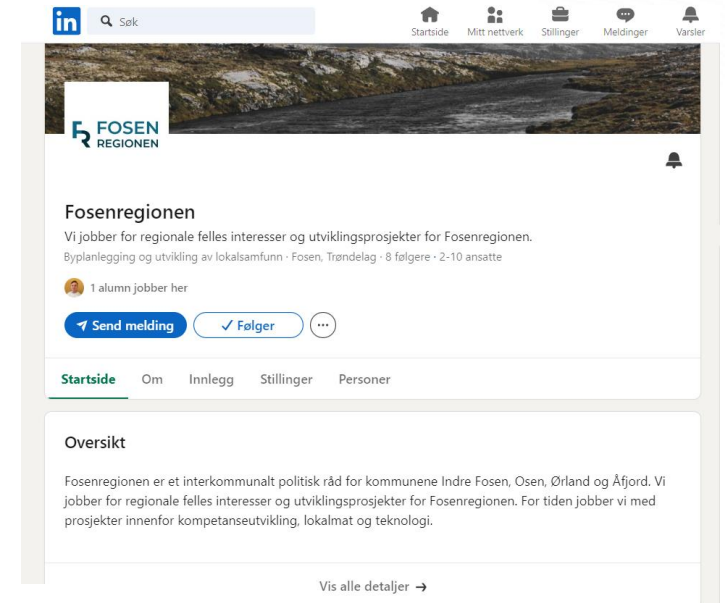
in Søk

Startside Mitt nettverk Stillinger Meldinger Varsler

FOSEN REGIONEN

Fosenregionen

Vi jobber for regionale felles interesser og utviklingsprosjekter for Fosenregionen.

Byplanlegging og utvikling av lokalsamfunn · Fosen, Trøndelag · 8 følgere · 2-10 ansatte

1 alumn jobber her

Send melding ✓ Følger ···

Startside Om Innlegg Stillinger Personer

Oversikt

Fosenregionen er et interkommunalt politisk råd for kommunene Indre Fosen, Osen, Ørland og Åfjord. Vi jobber for regionale felles interesser og utviklingsprosjekter for Fosenregionen. For tiden jobber vi med prosjekter innenfor kompetanseutvikling, lokalmat og teknologi.

Vis alle detaljer →